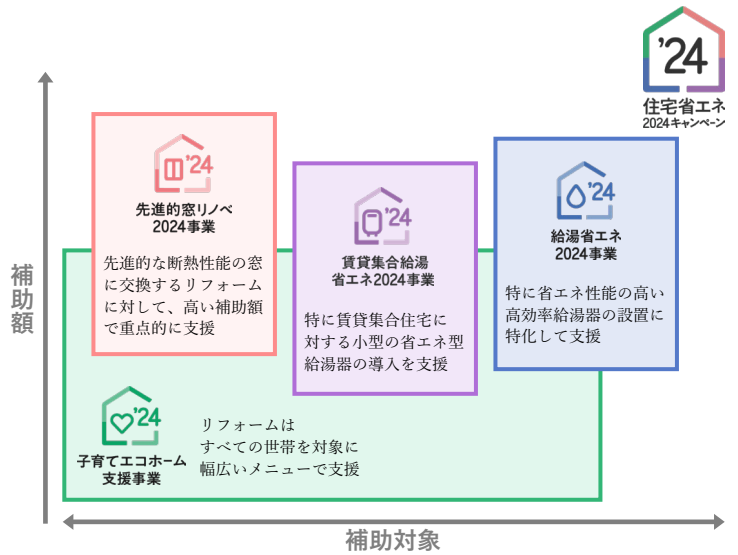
'24
住宅省エネ
2024キャンペーン

補助額

'24
先進的窓リノベ
2024事業

先進的な断熱性能の窓に交換するリフォームに対して、高い補助額で重点的に支援

'24
賃貸集合給湯
省エネ2024事業

特に賃貸集合住宅に対する小型の省エネ型給湯器の導入を支援

'24
給湯省エネ
2024事業

特に省エネ性能の高い高効率給湯器の設置に特化して支援

'24
子育てエコホーム
支援事業

リフォームは
すべての世帯を対象に
幅広いメニューで支援

補助対象